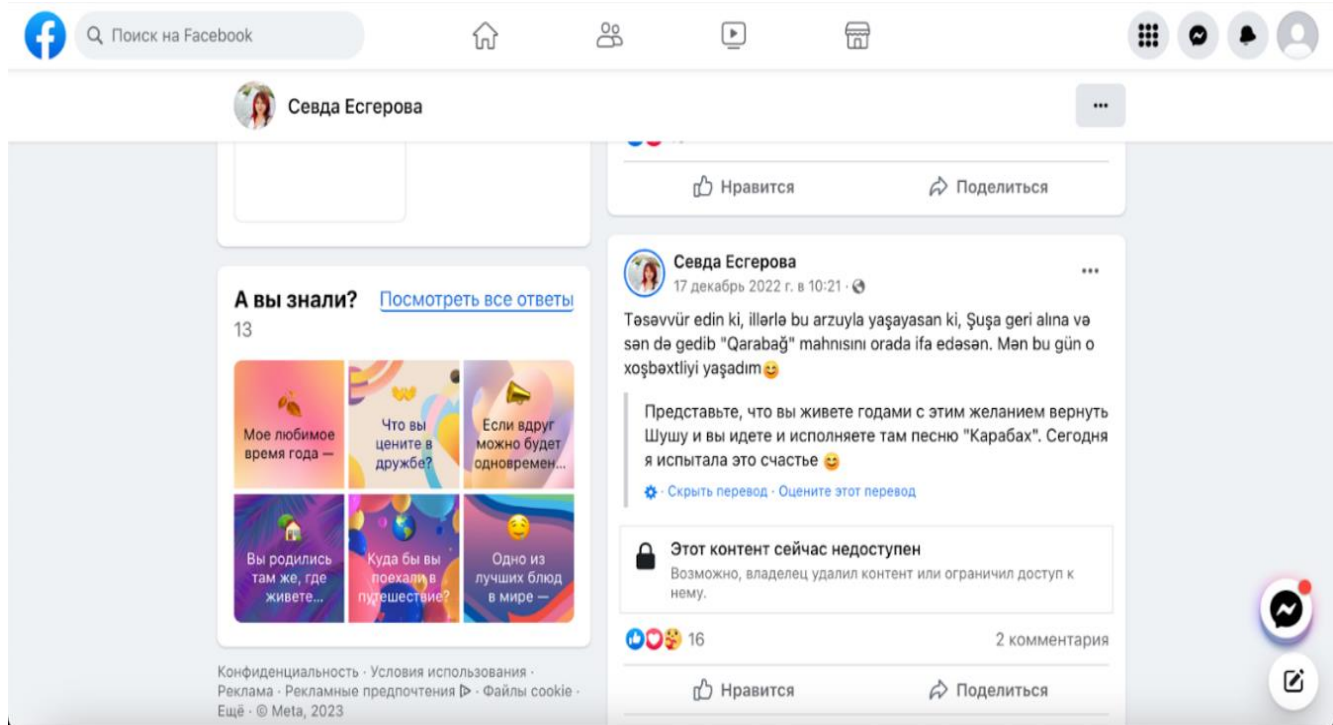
Поиск на Facebook

Севда Есгерова

Нравится
Поделиться

А вы знали?
Посмотреть все ответы
13

Мое любимое время года —
Что вы цените в дружбе?
Если вдруг можно будет одновремен...
Вы родились там же, где живете...
Куда бы вы поехали в путешествие?
Одно из лучших блюд в мире —

Конфиденциальность · Условия использования · Реклама · Рекламные предпочтения · Файлы cookie · Ещё · © Meta, 2023

Севда Есгерова
17 декабрь 2022 г. в 10:21 ·

Təsəvvür edin ki, illərlə bu arzuyla yaşayasan ki, Şuşa geri alına və sən də gedib "Qarabağ" mahnısını orada ifa edəsən. Mən bu gün o xoşbəxtliyi yaşadım😊

Представьте, что вы живете годами с этим желанием вернуть Шушу и вы идете и исполняете там песню "Карабах". Сегодня я испытала это счастье 😊

Скрыть перевод · Оцените этот перевод

Этот контент сейчас недоступен
Возможно, владелец удалил контент или ограничил доступ к нему.

16
2 комментария

Нравится
Поделиться